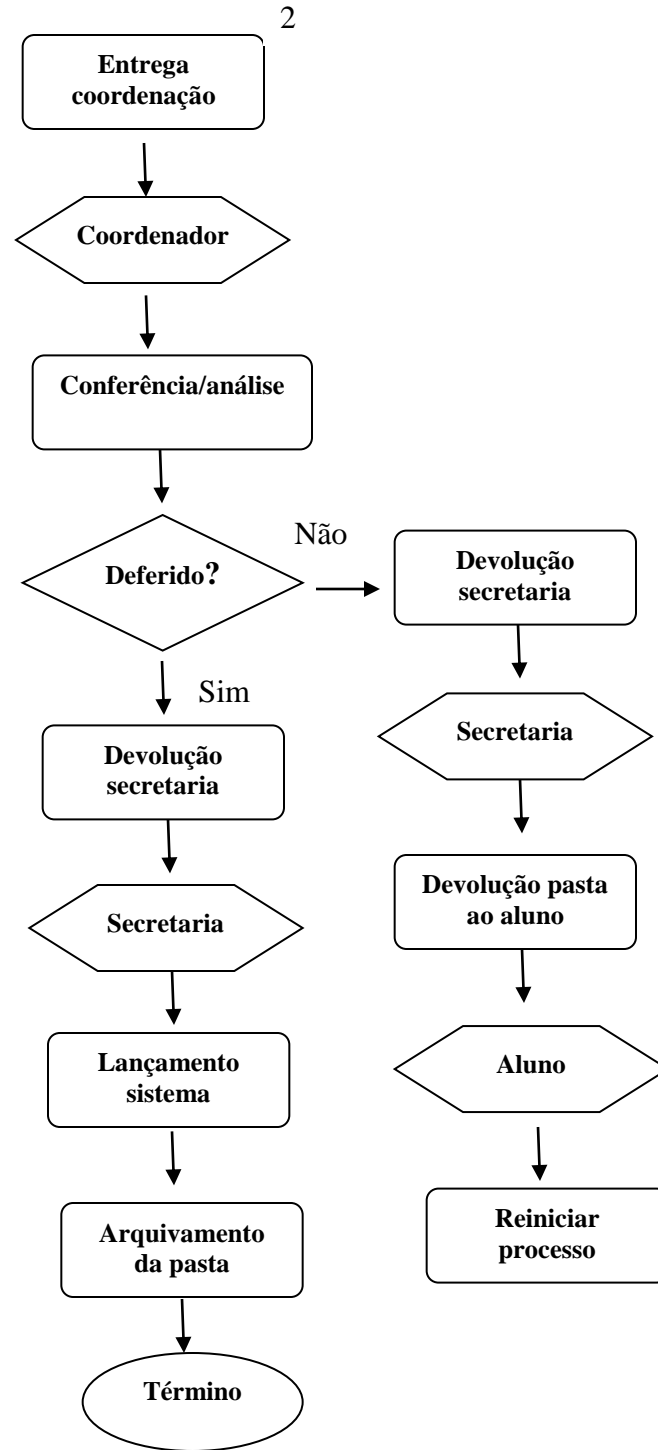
2

Entrega coordenação

Coordenador

Conferência/análise

Deferido?

Não

Devolução secretaria

Secretaria

Devolução pasta ao aluno

Aluno

Reiniciar processo

Sim

Devolução secretaria

Secretaria

Lançamento sistema

Arquivamento da pasta

Término